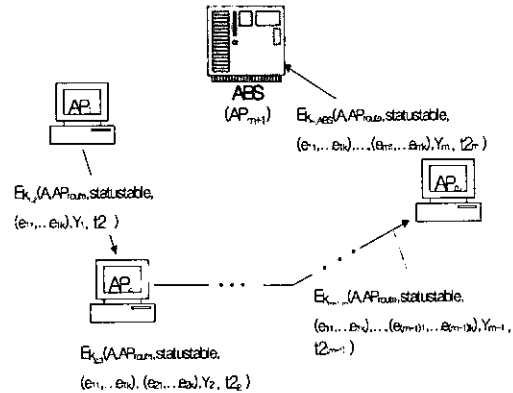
ABS
$(AP_{m+1})$

$Ek_{ABS}(A, AP_{route}$, statustable,
$(e_{11},...e_{1k}),...,(e_{m1},...e_{mk}), Y_m, t2_m)$

$AP_1$

$Ek_{_2}(A, AP_{route}$, statustable,
$(e_{11},...e_{1k}), Y_1, t2)$

$AP_m$

$AP_2$

$Ek_{_3}(A, AP_{route}$, statustable,
$(e_{11},...e_{1k}), (e_{21},...e_{2k}), Y_2, t2_2)$

$Ek_{m}(A, AP_{route}$, statustable,
$(e_{11},...e_{1k}),...,(e_{(m-1)1},...e_{(m-1)k}), Y_{m-1}$,
$t2_{m-1})$